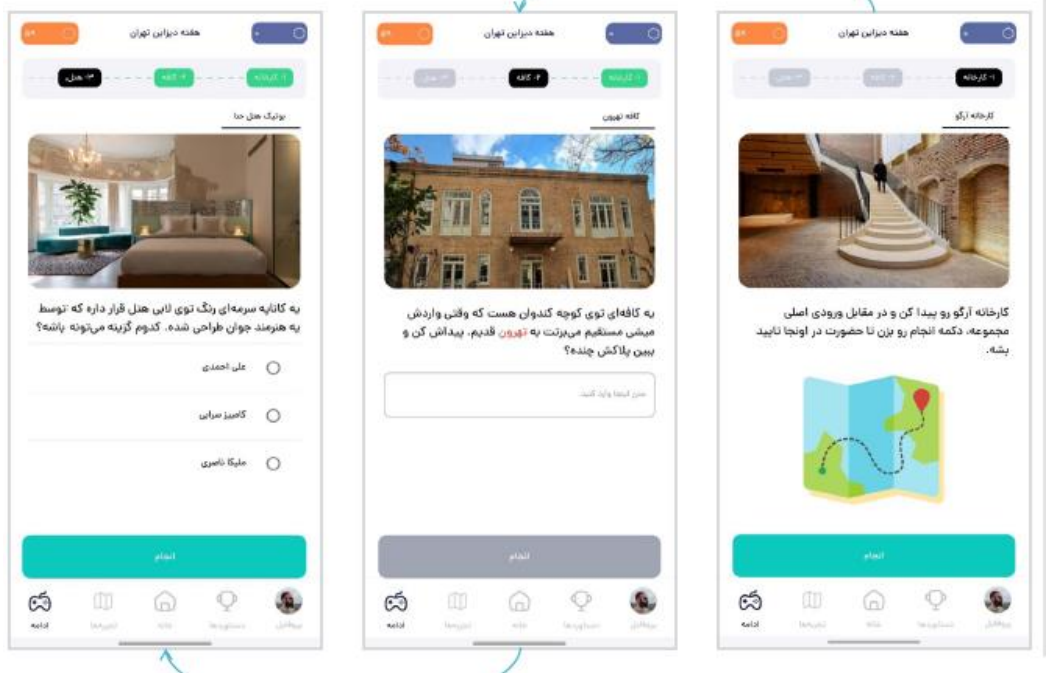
هفته دیزاین تهران

۱- کارخانه

۲- کافه

۳- هتل

بوتیک هتل حدا

یه کاناپه سرمه‌ای رنگ توی لابی هتل قرار داره که توسط یه هنرمند جوان طراحی شده. کدوم گزینه می‌تونه باشه؟

علی احمدی

کامبیز سراپی

ملیکا ناصری

انجام

ادامه

تمرین‌ها

خانه

دستاوردها

پروفایل

هفته دیزاین تهران

۱- کارخانه

۲- کافه

۳- هتل

کافه تهرون

یه کافه‌ای توی کوچه کندوان هست که وقتی واردش میشی مستقیم می‌برتت به تهرون قدیم. پیداش کن و ببین پلاکش چنده؟

متن اینجا وارد کنید

انجام

ادامه

تمرین‌ها

خانه

دستاوردها

پروفایل

هفته دیزاین تهران

۱- کارخانه

۲- کافه

۳- هتل

کارخانه آرگو

کارخانه آرگو رو پیدا کن و در مقابل ورودی اصلی مجموعه، دکمه انجام رو بزن تا حضورت در اونجا تایید بشه.

انجام

ادامه

تمرین‌ها

خانه

دستاوردها

پروفایل